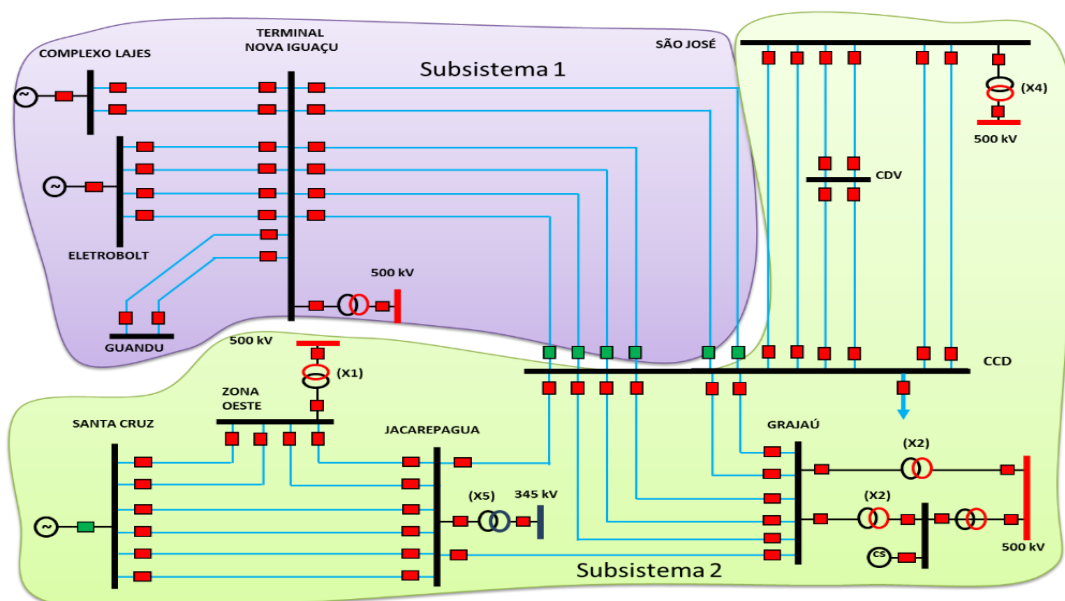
COMPLEXO LAJES
TERMINAL NOVA IGUAÇU
SÃO JOSÉ
Subsistema 1
(X4)
500 kV
CDV
ELETROBOLT
500 kV
GUANDU
500 kV
(X1)
CCD
ZONA OESTE
SANTA CRUZ
JACAREPAGUA
GRAJAÚ
(X2)
(X5)
345 kV
(X2)
CS
500 kV
Subsistema 2